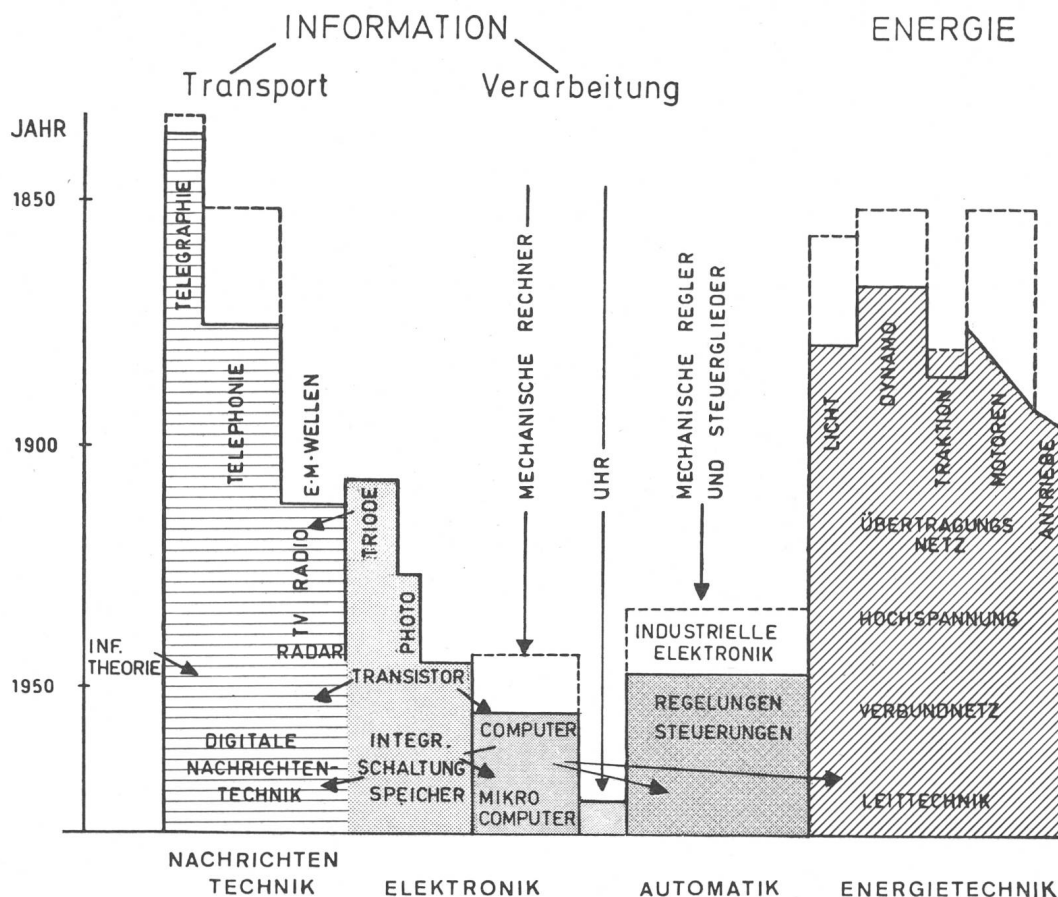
INFORMATION

Transport

Verarbeitung

ENERGIE

JAHR

1850

1900

1950

TELEGRAPHIE

TELEPHONIE

E·M·WELLEN

RADIO

TV

RADAR

INF. THEORIE

DIGITALE NACHRICHTENTECHNIK

TRIODE

PHOTO

TRANSISTOR

INTEGR. SCHALTUNG SPEICHER

MECHANISCHE RECHNER

COMPUTER

MIKRO COMPUTER

UHR

MECHANISCHE REGLER UND STEUERGLIEDER

INDUSTRIELLE ELEKTRONIK

REGELUNGEN STEUERUNGEN

LICHT

DYNAMO

TRAKTION

MOTOREN

ANTRIEBE

ÜBERTRAGUNGS NETZ

HOCHSPANNUNG

VERBUNDNETZ

LEITTECHNIK

NACHRICHTEN TECHNIK

ELEKTRONIK

AUTOMATIK

ENERGIETECHNIK